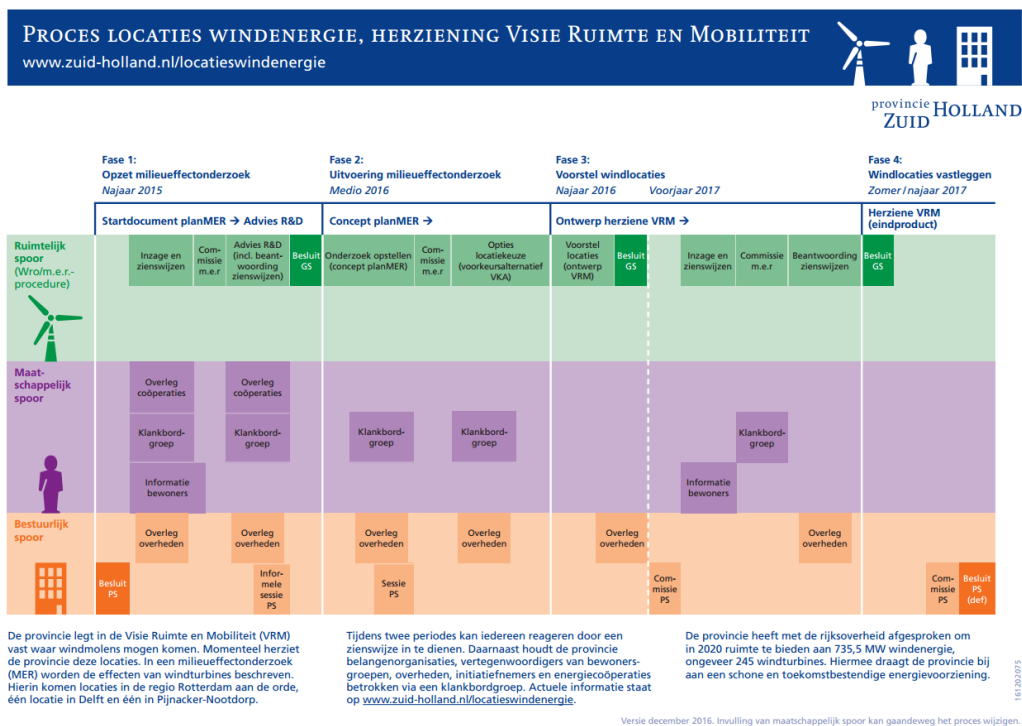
Proces locaties windenergie, herziening Visie Ruimte en Mobiliteit
www.zuid-holland.nl/locatieswindenergie

provincie Zuid Holland

Fase 1:
Opzet milieueffectonderzoek
Najaar 2015

Fase 2:
Uitvoering milieueffectonderzoek
Medio 2016

Fase 3:
Voorstel windlocaties
Najaar 2016 Voorjaar 2017

Fase 4:
Windlocaties vastleggen
Zomer / najaar 2017

Startdocument planMER → Advies R&D
Concept planMER →
Ontwerp herziene VRM →
Herziene VRM (eindproduct)

Ruimtelijk spoor (Wro/m.e.r.-procedure)
Inzage en zienswijzen
Commissie m.e.r
Advies R&D (incl. beantwoording zienswijzen)
Besluit GS
Onderzoek opstellen (concept planMER)
Commissie m.e.r
Opties locatiekeuze (voorkeursalternatief VKA)
Voorstel locaties (ontwerp VRM)
Besluit GS
Inzage en zienswijzen
Commissie m.e.r
Beantwoording zienswijzen
Besluit GS

Maatschappelijk spoor
Overleg coöperaties
Overleg coöperaties
Klankbordgroep
Klankbordgroep
Klankbordgroep
Klankbordgroep
Klankbordgroep
Informatie bewoners
Informatie bewoners

Bestuurlijk spoor
Overleg overheden
Overleg overheden
Overleg overheden
Overleg overheden
Overleg overheden
Overleg overheden
Besluit PS
Informele sessie PS
Sessie PS
Commissie PS
Commissie PS
Besluit PS (def)

De provincie legt in de Visie Ruimte en Mobiliteit (VRM) vast waar windmolens mogen komen. Momenteel herziet de provincie deze locaties. In een milieueffectonderzoek (MER) worden de effecten van windturbines beschreven. Hierin komen locaties in de regio Rotterdam aan de orde, één locatie in Delft en één in Pijnacker-Nootdorp.

Tijdens twee periodes kan iedereen reageren door een zienswijze in te dienen. Daarnaast houdt de provincie belangenorganisaties, vertegenwoordigers van bewonersgroepen, overheden, initiatiefnemers en energiecoöperaties betrokken via een klankbordgroep. Actuele informatie staat op www.zuid-holland.nl/locatieswindenergie.

De provincie heeft met de rijksoverheid afgesproken om in 2020 ruimte te bieden aan 735,5 MW windenergie, ongeveer 245 windturbines. Hiermee draagt de provincie bij aan een schone en toekomstbestendige energievoorziening.

161202075

Versie december 2016. Invulling van maatschappelijk spoor kan gaandeweg het proces wijzigen.